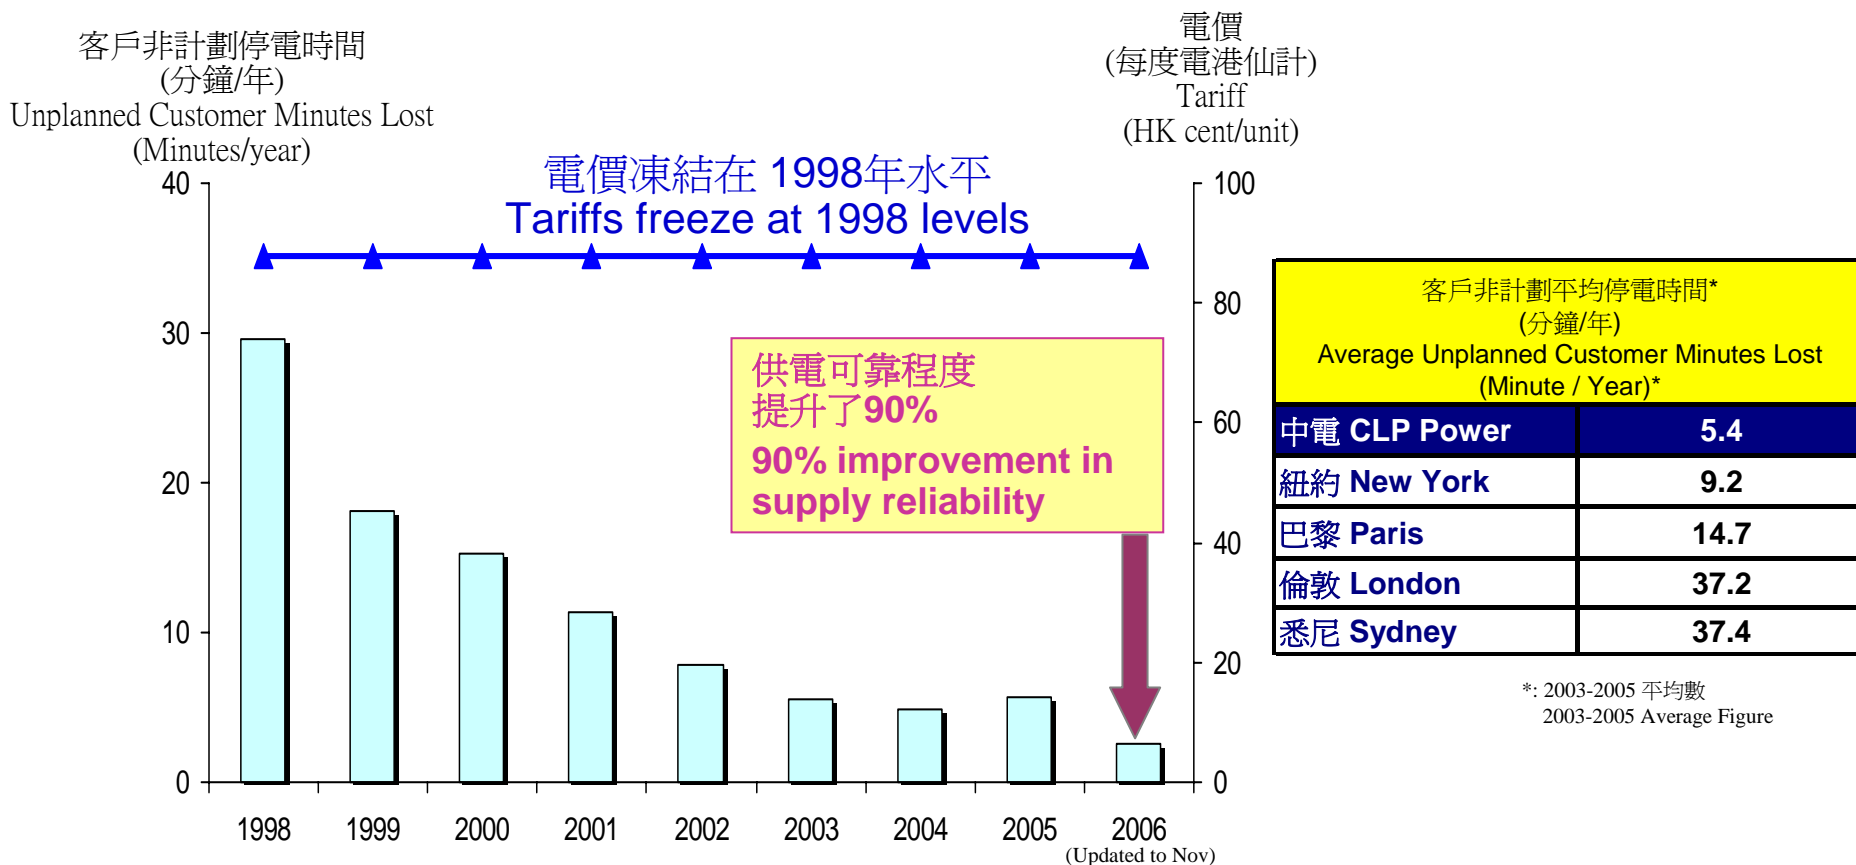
客戶非計劃停電時間
(分鐘/年)
Unplanned Customer Minutes Lost
(Minutes/year)

電價
(每度電港仙計)
Tariff
(HK cent/unit)

電價凍結在 1998年水平
Tariffs freeze at 1998 levels

40
30
20
10
0

100
80
60
40
20
0

供電可靠程度
提升了90%
90% improvement in supply reliability

1998
1999
2000
2001
2002
2003
2004
2005
2006
(Updated to Nov)

| 客戶非計劃平均停電時間* (分鐘/年) Average Unplanned Customer Minutes Lost (Minute / Year)* | |
|---|---|
| 中電 CLP Power | 5.4 |
| 紐約 New York | 9.2 |
| 巴黎 Paris | 14.7 |
| 倫敦 London | 37.2 |
| 悉尼 Sydney | 37.4 |

*: 2003-2005 平均數
2003-2005 Average Figure